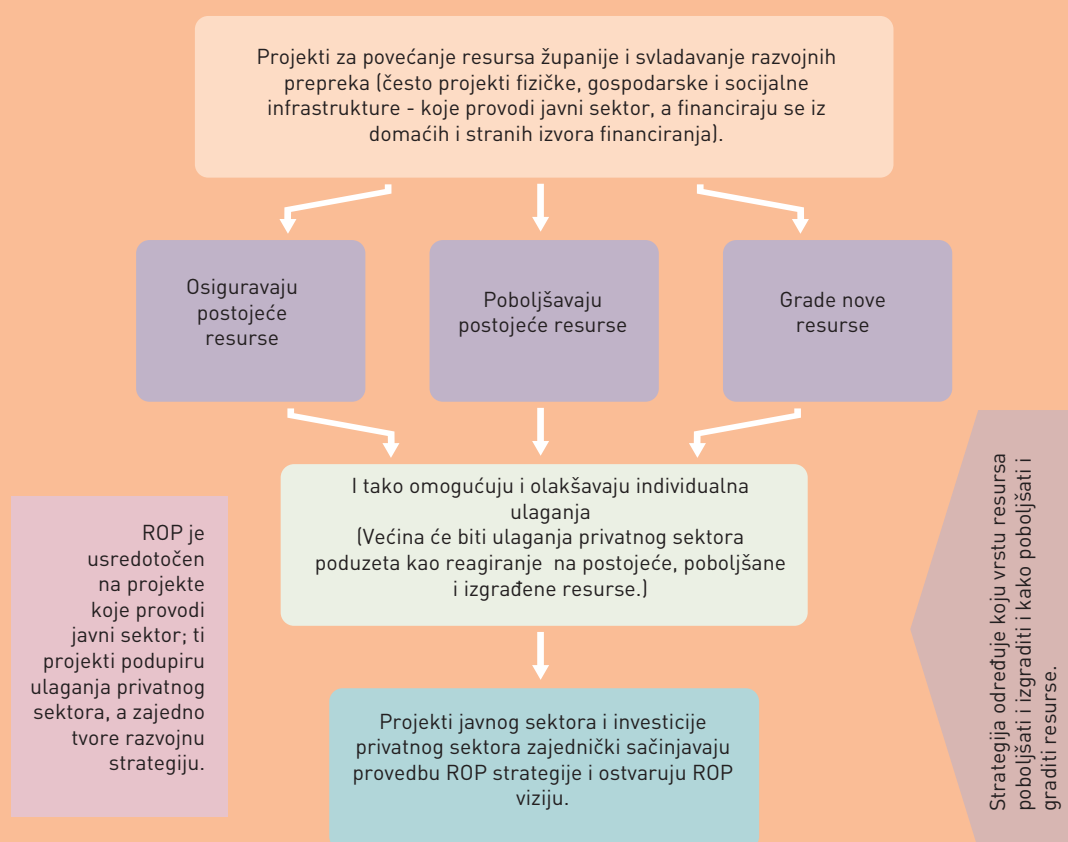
Projekti za povećanje resursa županije i svladavanje razvojnih prepreka (često projekti fizičke, gospodarske i socijalne infrastrukture - koje provodi javni sektor, a financiraju se iz domaćih i stranih izvora financiranja).

Osiguravaju postojeće resurse

Poboljšavaju postojeće resurse

Grade nove resurse

I tako omogućuju i olakšavaju individualna ulaganja
(Većina će biti ulaganja privatnog sektora poduzeta kao reagiranje na postojeće, poboljšane i izgrađene resurse.)

ROP je usredotočen na projekte koje provodi javni sektor; ti projekti podupiru ulaganja privatnog sektora, a zajedno tvore razvojnu strategiju.

Projekti javnog sektora i investicije privatnog sektora zajednički sačinjavaju provedbu ROP strategije i ostvaruju ROP viziju.

Strategija određuje koju vrstu resursa poboljšati i izgraditi i kako poboljšati i graditi resurse.